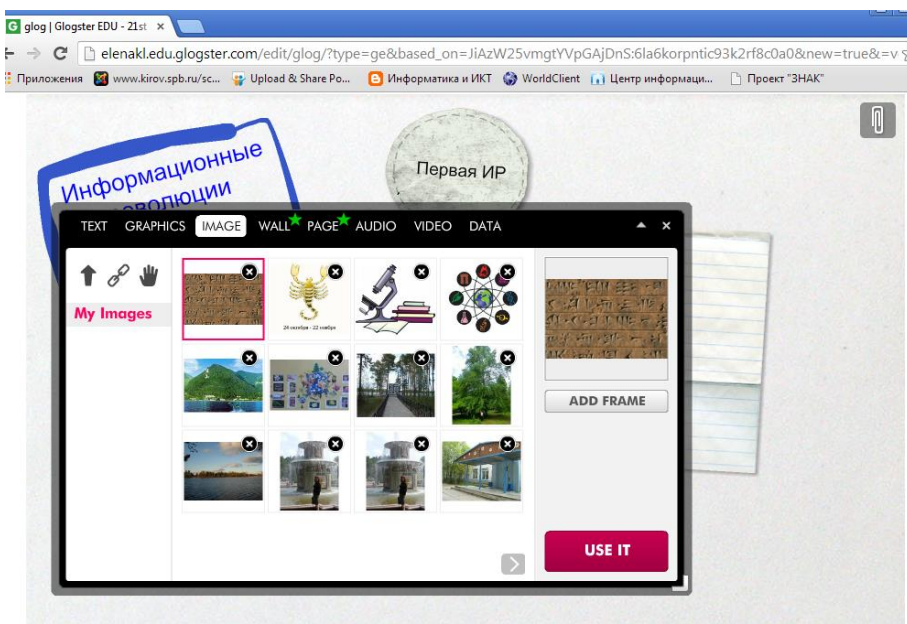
glog | Glogster EDU - 21st ×

elenakl.edu.glogster.com/edit/glog/?type=ge&based_on=JiAzW25vmgtYVpGAjDnS:6la6korpntic93k2rf8c0a0&new=true&=v

Приложения www.kirov.spb.ru/sc... Upload & Share Po... Информатика и ИКТ WorldClient Центр информаци... Проект "ЗНАК"

Информационные революции

Первая ИР

TEXT GRAPHICS IMAGE WALL PAGE AUDIO VIDEO DATA

My Images

24 октября - 22 ноября

ADD FRAME

USE IT